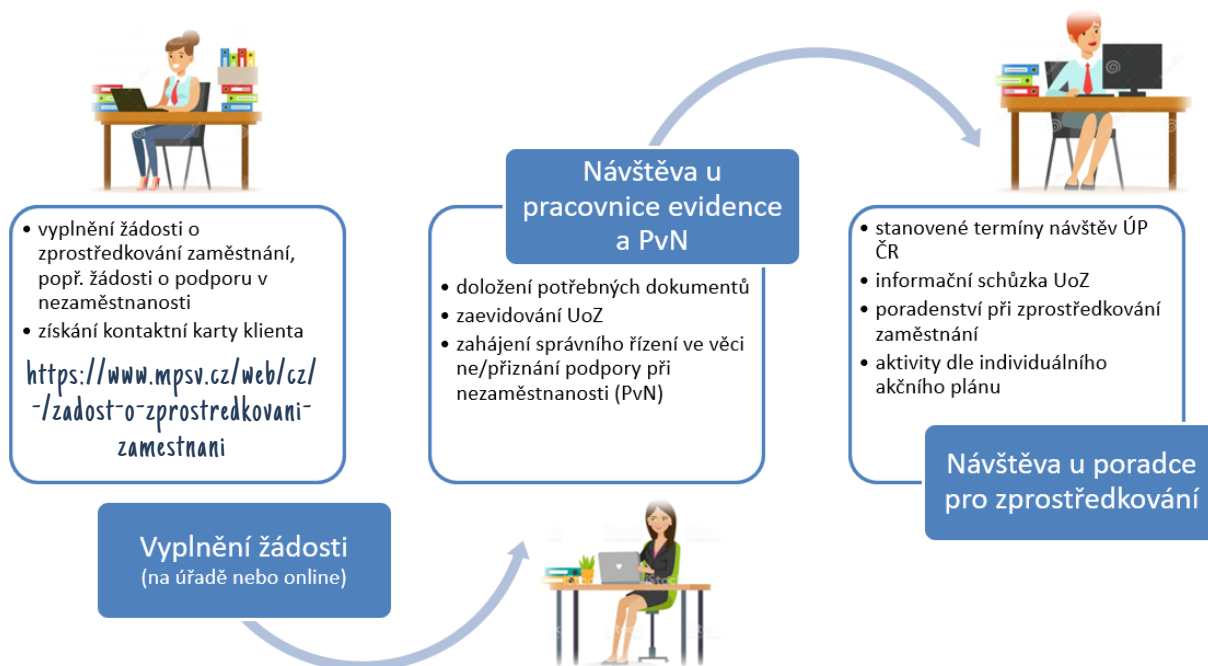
• vyplnění žádosti o zprostředkování zaměstnání, popř. žádosti o podporu v nezaměstnanosti
• získání kontaktní karty klienta

https://www.mpsv.cz/web/cz/-/zadost-o-zprostredkovani-zamestnani

Vyplnění žádosti
(na úřadě nebo online)

Návštěva u pracovnice evidence a PvN

• doložení potřebných dokumentů
• zaevidování UoZ
• zahájení správního řízení ve věci ne/přiznání podpory při nezaměstnanosti (PvN)

• stanovené termíny návštěv ÚP ČR
• informační schůzka UoZ
• poradenství při zprostředkování zaměstnání
• aktivity dle individuálního akčního plánu

Návštěva u poradce pro zprostředkování